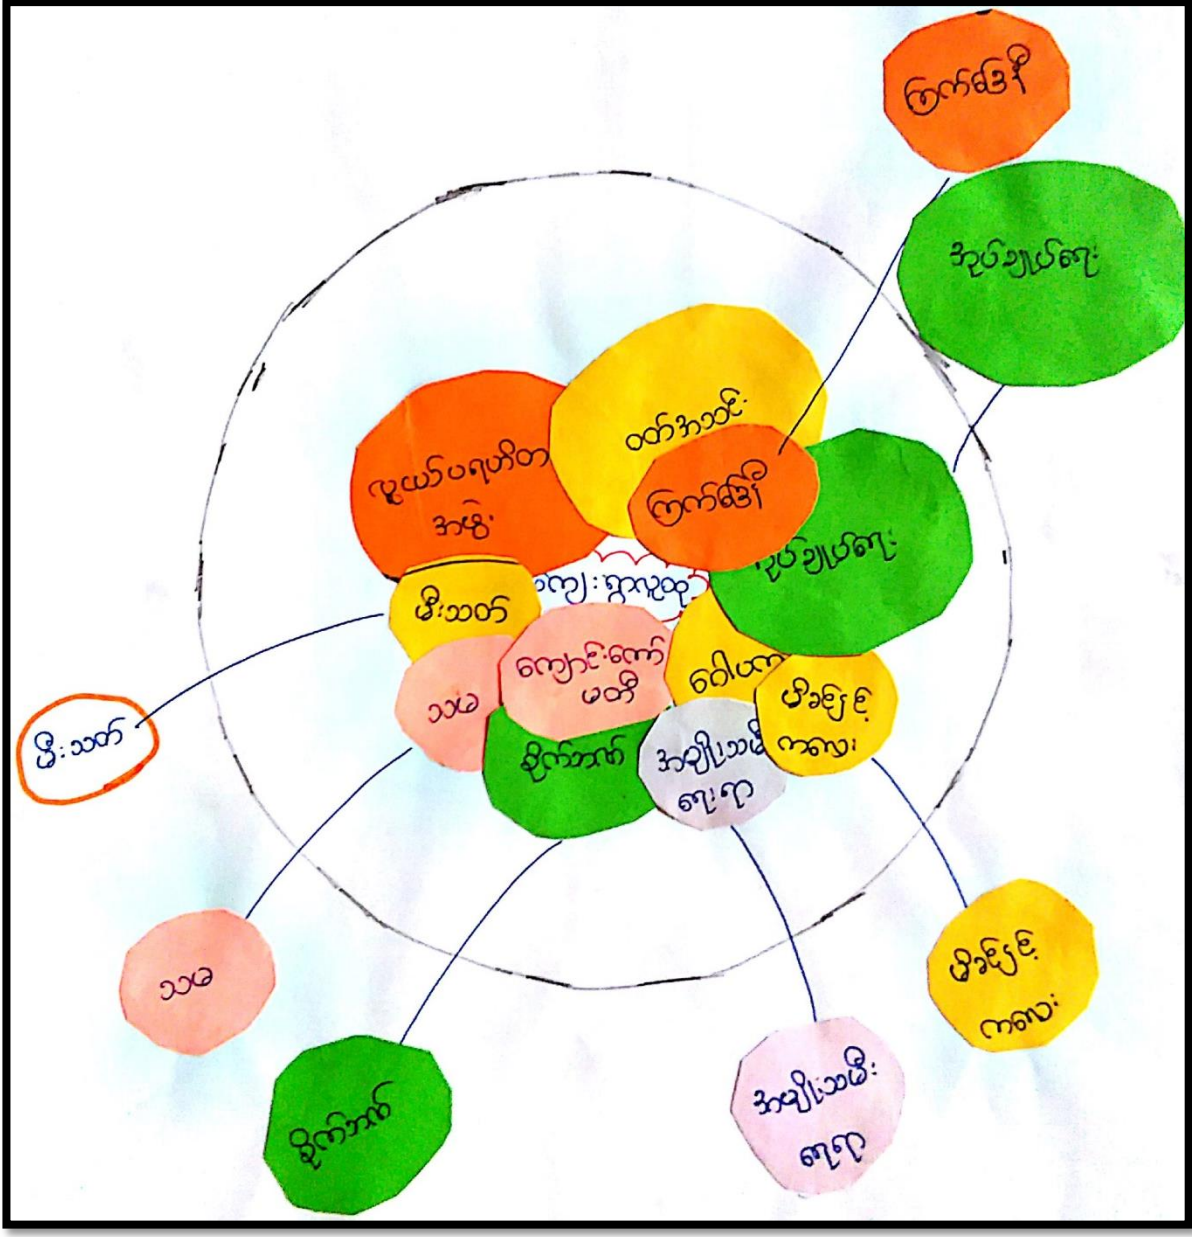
ကြက်ခြေနီ

အုပ်ချုပ်ရေး

ဝတ်အသင်း

လူငယ်ပရဟိတအဖွဲ့

ကြက်ခြေနီ

အုပ်ချုပ်ရေး

ကျေးရွာလူထု

မီးသတ်

ကျောင်းကော်မတီ

ဝါယာ

သမ

မွားမြင်းစု ကလေး

ဆိုက်ကားဘက်

အမျိုးသမီး ရေးရာ

မီးသတ်

သမ

ဆိုက်ကားဘက်

အမျိုးသမီး ရေးရာ

မွားမြင်းစု ကလေး